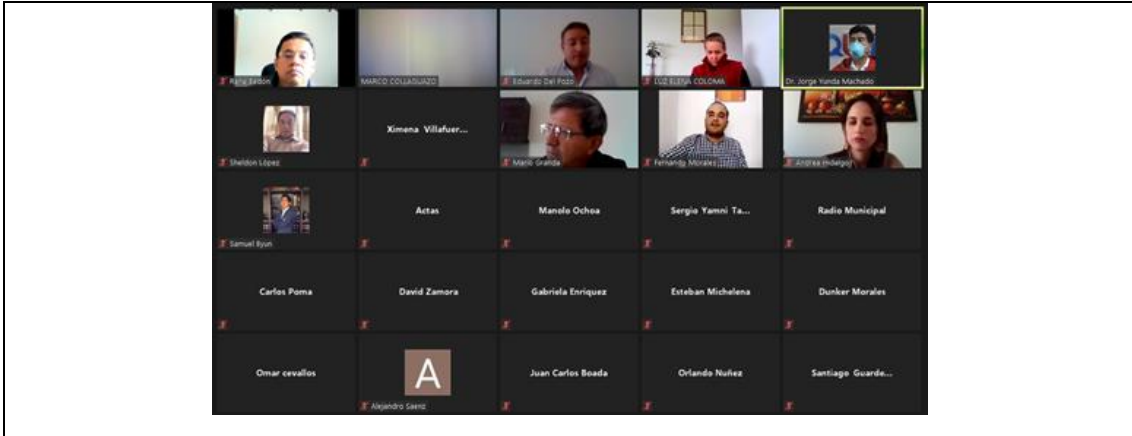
René Bedón

MARCO COLLAGUAZO

Eduardo Del Pozo

LUZ ELENA COLOMA

Dr. Jorge Yunda Machado

Sheldon López

Ximena Villafuer...

Mario Granda

Fernando Morales

Andrea Hidalgo

Samuel Byun

Actas

Manolo Ochoa

Sergio Yamni Ta...

Radio Municipal

Carlos Poma

David Zamora

Gabriela Enriquez

Esteban Michelena

Dunker Morales

Omar cevallos

A

Alejandro Saenz

Juan Carlos Boada

Orlando Nuñez

Santiago Guarde...